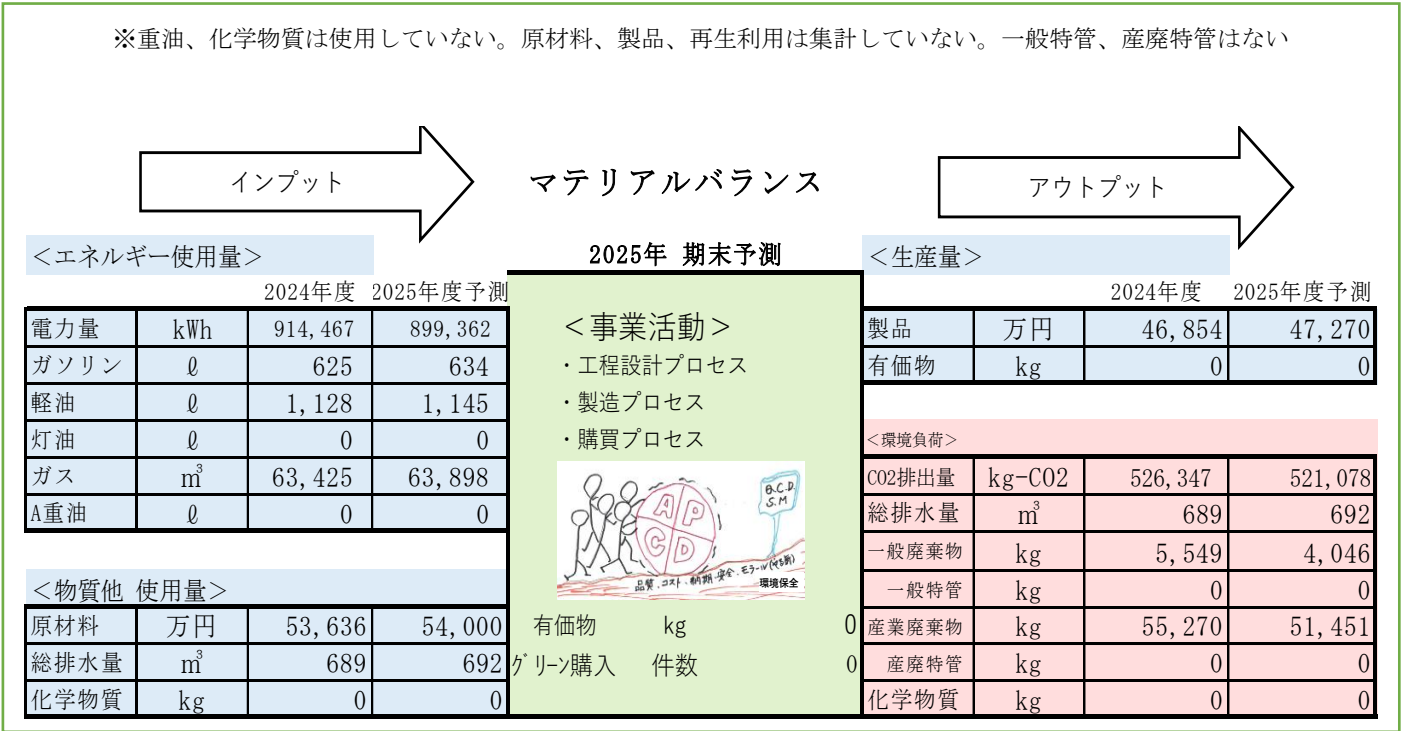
※重油、化学物質は使用していない。原材料、製品、再生利用は集計していない。一般特管、産廃特管はない

インプット

マテリアルバランス

アウトプット

<エネルギー使用量>

| | | 2024年度 | 2025年度予測 |
|---|---|---|---|
| 電力量 | kWh | 914,467 | 899,362 |
| ガソリン | ℓ | 625 | 634 |
| 軽油 | ℓ | 1,128 | 1,145 |
| 灯油 | ℓ | 0 | 0 |
| ガス | $m^3$ | 63,425 | 63,898 |
| A重油 | ℓ | 0 | 0 |

<物質他 使用量>

| | | | |
|---|---|---|---|
| 原材料 | 万円 | 53,636 | 54,000 |
| 総排水量 | $m^3$ | 689 | 692 |
| 化学物質 | kg | 0 | 0 |

2025年 期末予測

<事業活動>
・工程設計プロセス
・製造プロセス
・購買プロセス

B.C.D. S.M
A P C D
品質・コスト・納期・安全・モラール(やる気)
環境保全

有価物 kg 0
グリーン購入 件数 0

<生産量>

| | | 2024年度 | 2025年度予測 |
|---|---|---|---|
| 製品 | 万円 | 46,854 | 47,270 |
| 有価物 | kg | 0 | 0 |

<環境負荷>

| | | | |
|---|---|---|---|
| CO2排出量 | kg-CO2 | 526,347 | 521,078 |
| 総排水量 | $m^3$ | 689 | 692 |
| 一般廃棄物 | kg | 5,549 | 4,046 |
| 一般特管 | kg | 0 | 0 |
| 産業廃棄物 | kg | 55,270 | 51,451 |
| 産廃特管 | kg | 0 | 0 |
| 化学物質 | kg | 0 | 0 |